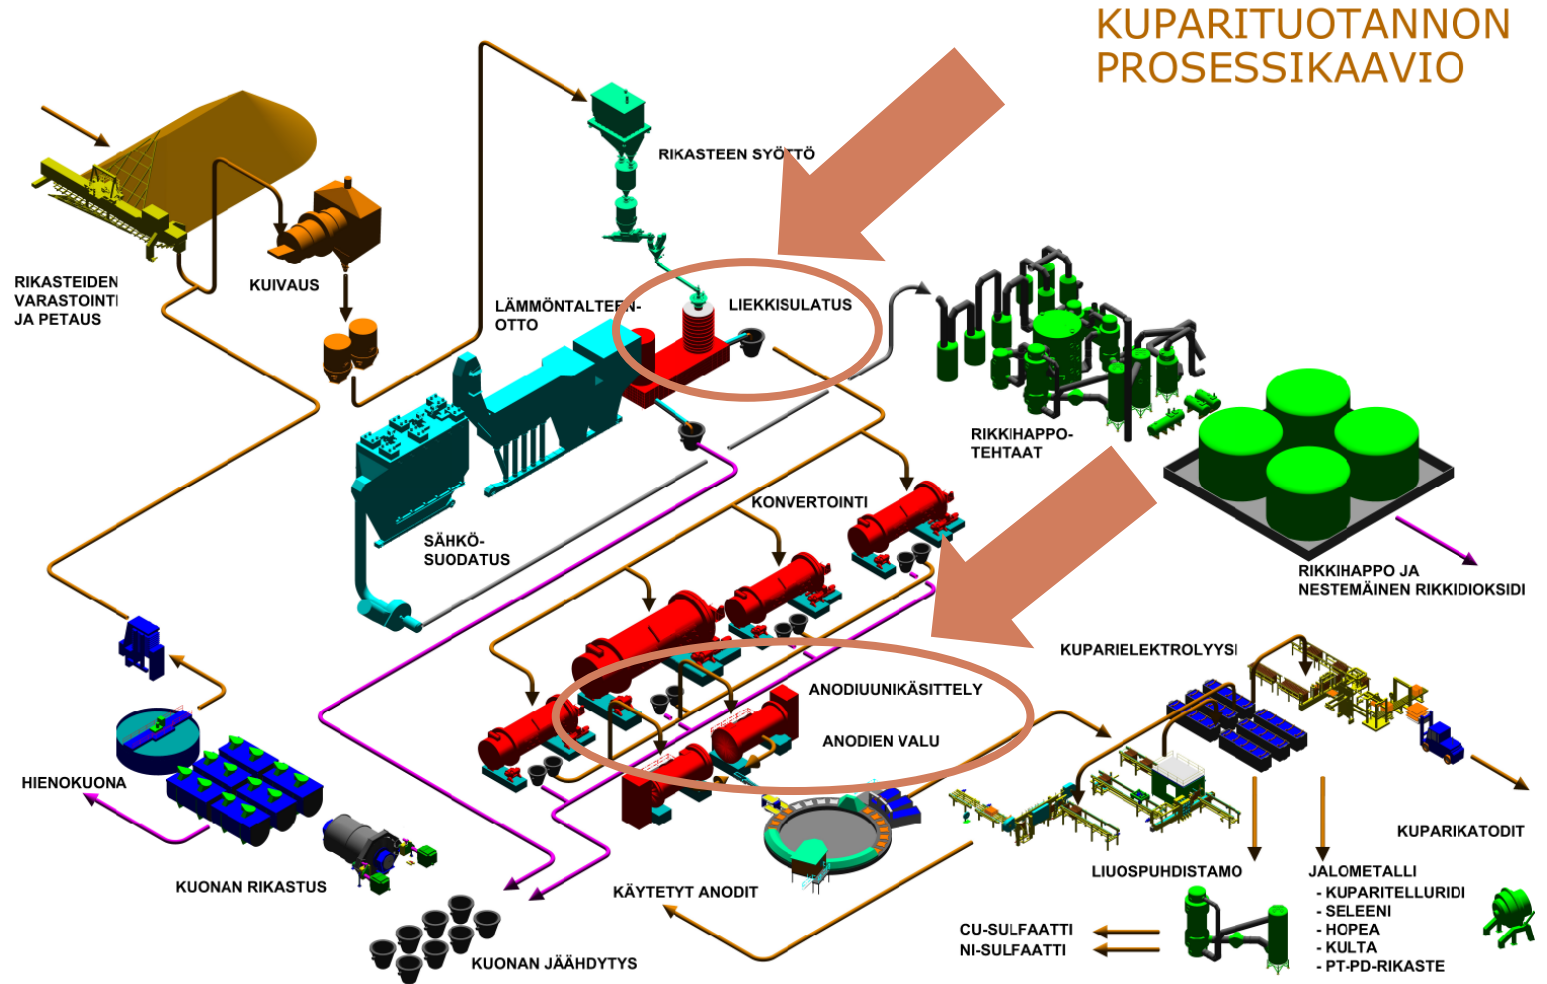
KUPARITUOTANNON PROSESSIKAAVIO

RIKASTEEN SYÖTTÖ

RIKASTEIDEN VARASTOINTI JA PETAUS

KUIVAUS

LÄMMÖNTALTEEN-OTTO

LIEKKISULATUS

RIKKIHAPPO-TEHTAAT

SÄHKÖ-SUODATUS

KONVERTOINTI

RIKKIHAPPO JA NESTEMÄINEN RIKKIDIOKSIDI

KUPARIELEKTROLYYSI

ANODIUUNIKÄSITTELY

ANODIEN VALU

HIENOKUONA

KUPARIKATODIT

KUONAN RIKASTUS

LIUOSPUHDISTAMO

JALOMETALLI
- KUPARITELLURIDI
- SELEENI
- HOPEA
- KULTA
- PT-PD-RIKASTE

KÄYTETYT ANODIT

CU-SULFAATTI
NI-SULFAATTI

KUONAN JÄÄHDYTYS